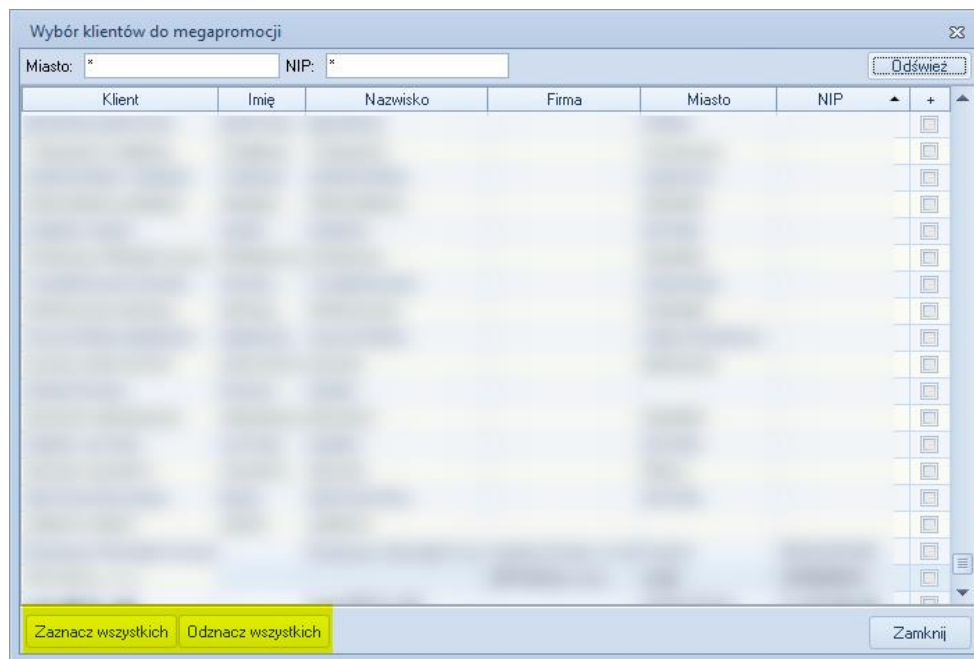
Wybór klientów do megapromocji

Miasto: * NIP: * Odśwież

| Klient | Imię | Nazwisko | Firma | Miasto | NIP | + |
|---|---|---|---|---|---|---|
| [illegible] | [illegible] | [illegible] | | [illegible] | | |

Zaznacz wszystkich Odznacz wszystkich Zamknij